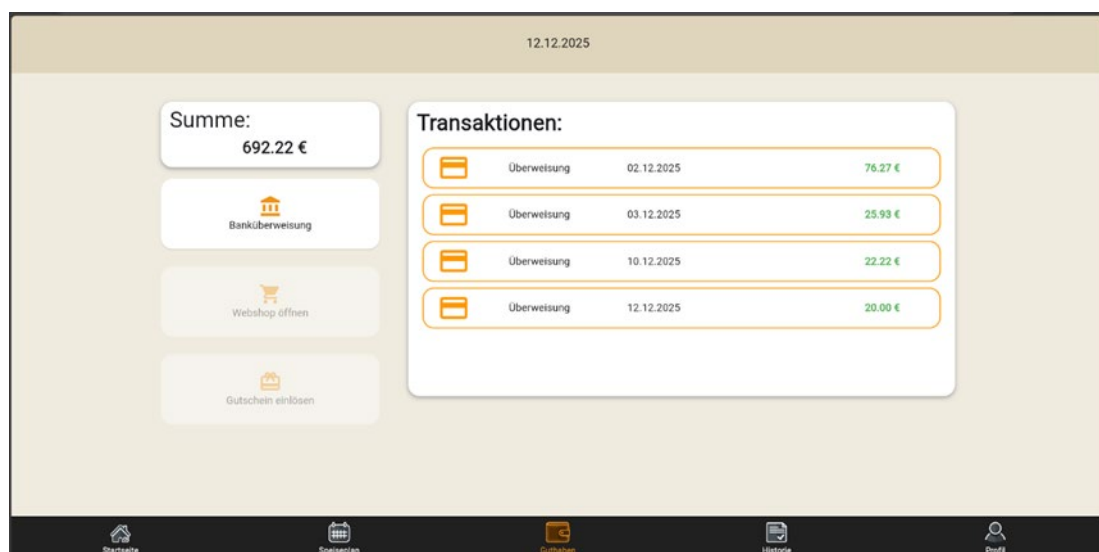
12.12.2025

Summe:
692.22 €

Banküberweisung

Webshop öffnen

Gutschein einlösen

Transaktionen:

| Überweisung | 02.12.2025 | 76.27 € |
|---|---|---|
| Überweisung | 03.12.2025 | 25.93 € |
| Überweisung | 10.12.2025 | 22.22 € |
| Überweisung | 12.12.2025 | 20.00 € |

Startseite
Speiseplan
Guthaben
Historie
Profil